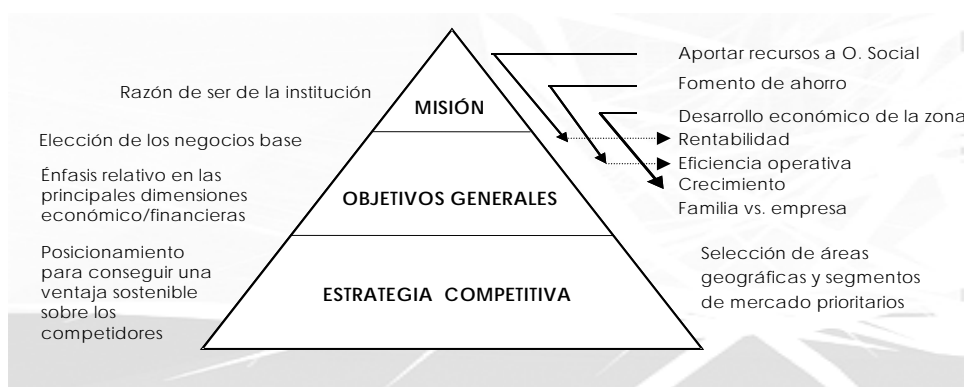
Razón de ser de la institución

MISIÓN

Elección de los negocios base

Énfasis relativo en las principales dimensiones económico/financieras

OBJETIVOS GENERALES

Posicionamiento para conseguir una ventaja sostenible sobre los competidores

ESTRATEGIA COMPETITIVA

Aportar recursos a O. Social

Fomento de ahorro

Desarrollo económico de la zona

Rentabilidad

Eficiencia operativa

Crecimiento

Familia vs. empresa

Selección de áreas geográficas y segmentos de mercado prioritarios